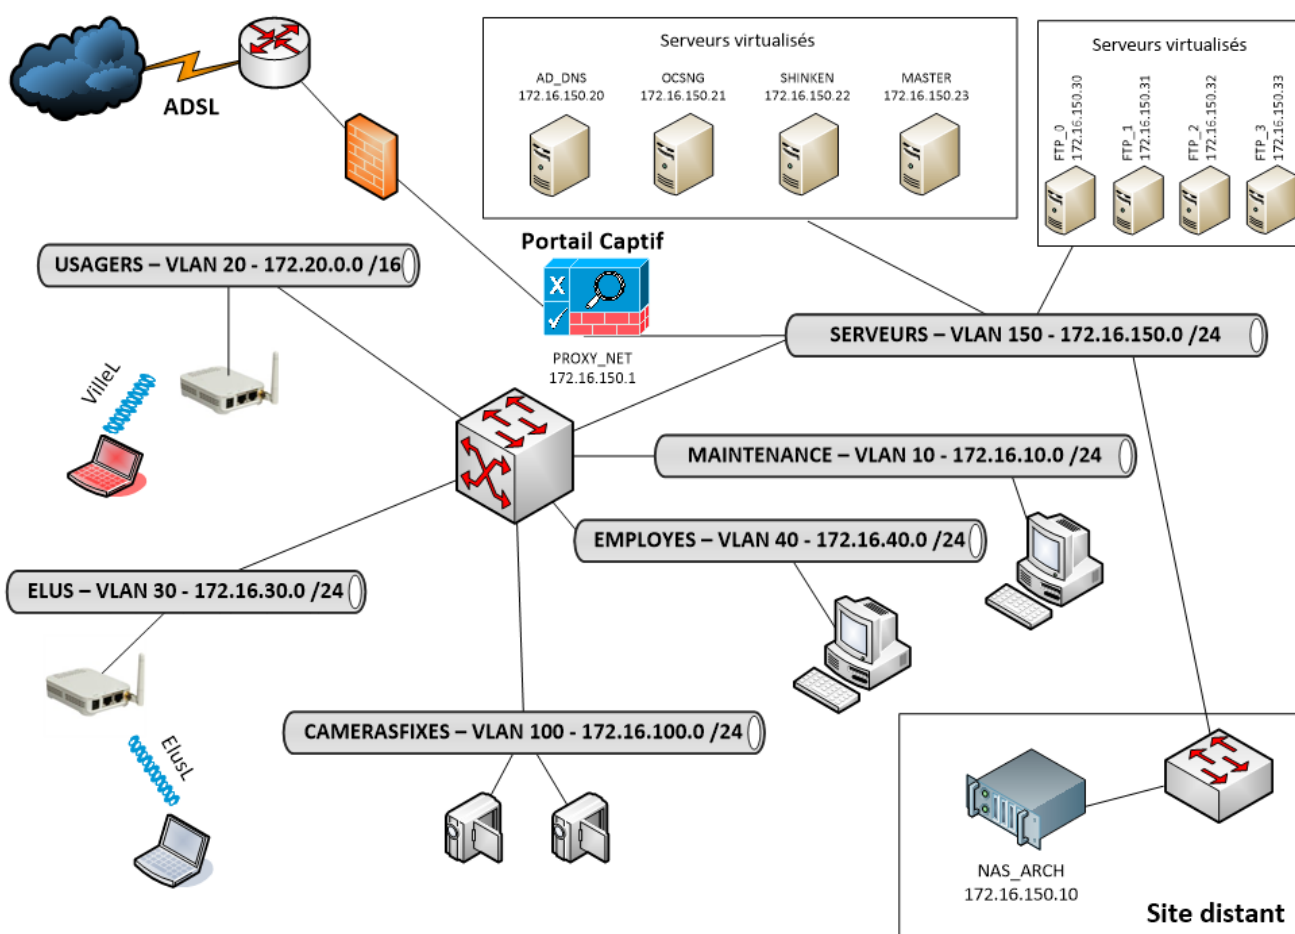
ADSL

Serveurs virtualisés

AD_DNS
172.16.150.20

OCSNG
172.16.150.21

SHINKEN
172.16.150.22

MASTER
172.16.150.23

Serveurs virtualisés

FTP_0
172.16.150.30

FTP_1
172.16.150.31

FTP_2
172.16.150.32

FTP_3
172.16.150.33

Portail Captif

USAGERS – VLAN 20 - 172.20.0.0 /16

PROXY_NET
172.16.150.1

SERVEURS – VLAN 150 - 172.16.150.0 /24

VilleL

MAINTENANCE – VLAN 10 - 172.16.10.0 /24

EMPLOYES – VLAN 40 - 172.16.40.0 /24

ELUS – VLAN 30 - 172.16.30.0 /24

ElusL

CAMERASFIXES – VLAN 100 - 172.16.100.0 /24

NAS_ARCH
172.16.150.10

Site distant